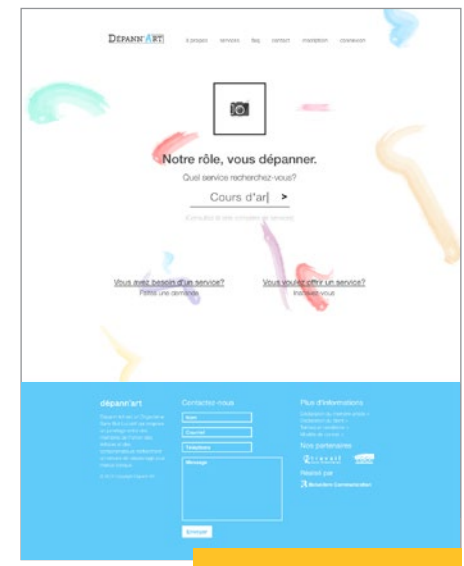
DÉPANN'ART

à propos services faq contact inscription connexion

Notre rôle, vous dépanner.

Quel service recherchez-vous?

Cours d'ar|

Consultez la liste complète des services

Vous avez besoin d'un service?
Faites une demande

Vous voulez offrir un service?
Inscrivez-vous

dépann'art

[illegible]

Contactez-nous

Nom

Courriel

Téléphone

Message

Envoyer

Plus d'informations

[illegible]

Nos partenaires

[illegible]

Réalisé par

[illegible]